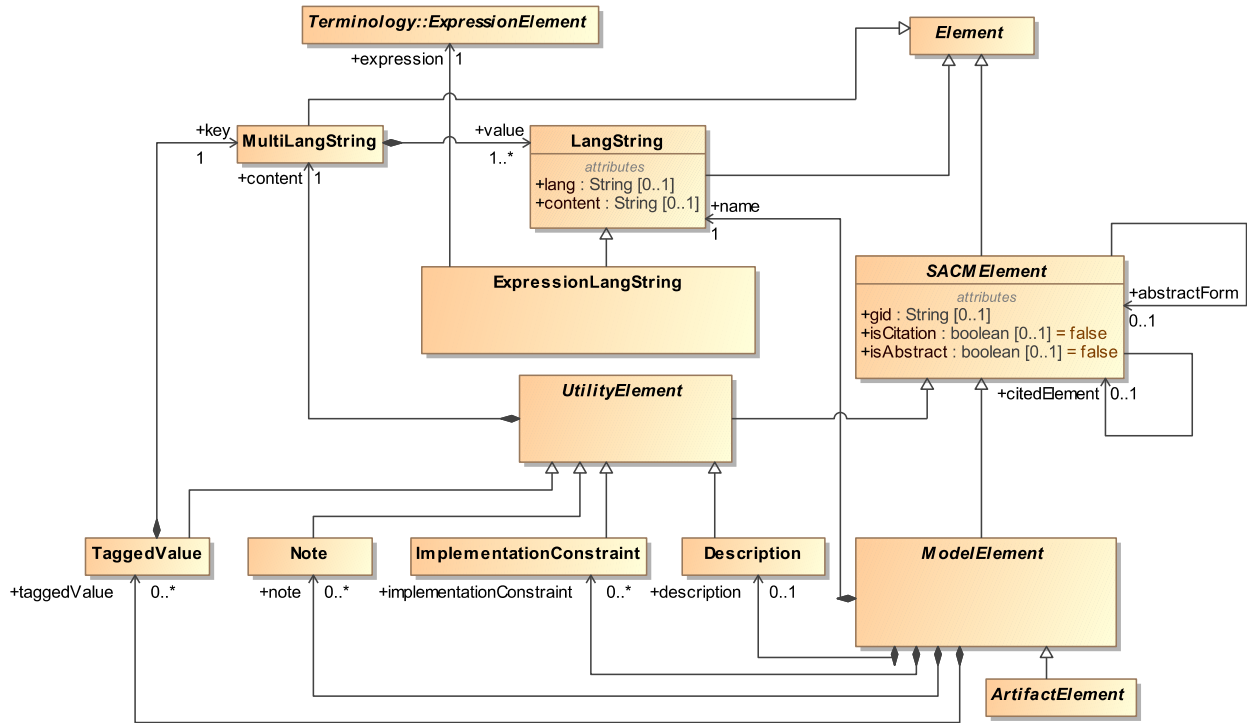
Terminology::ExpressionElement

+expression 1

Element

+key
1
MultiLangString
+content 1

+value
1..*

LangString
attributes
+lang : String [0..1]
+content : String [0..1]

+name
1

ExpressionLangString

SACMElement
attributes
+gid : String [0..1]
+isCitation : boolean [0..1] = false
+isAbstract : boolean [0..1] = false

+abstractForm
0..1

+citedElement 0..1

UtilityElement

TaggedValue
+taggedValue 0..*

Note
+note 0..*

ImplementationConstraint
+implementationConstraint 0..*

Description
+description 0..1

ModelElement

ArtifactElement